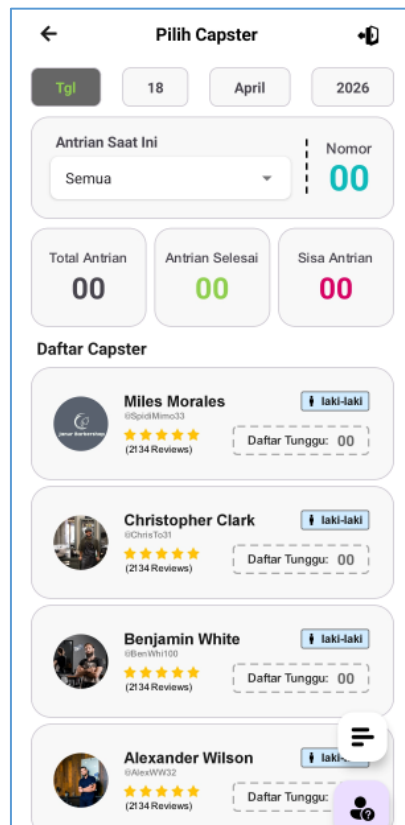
Pilih Capster

Tgl
18
April
2026

Antrian Saat Ini
Semua
Nomor
00

Total Antrian
00
Antrian Selesai
00
Sisa Antrian
00

Daftar Capster

Miles Morales
@SpidiMimo33
(2134 Reviews)
laki-laki
Daftar Tunggu: 00

Christopher Clark
@ChrisTo31
(2134 Reviews)
laki-laki
Daftar Tunggu: 00

Benjamin White
@BenWhi100
(2134 Reviews)
laki-laki
Daftar Tunggu: 00

Alexander Wilson
@AlexWW32
(2134 Reviews)
laki-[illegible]
Daftar Tunggu: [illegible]